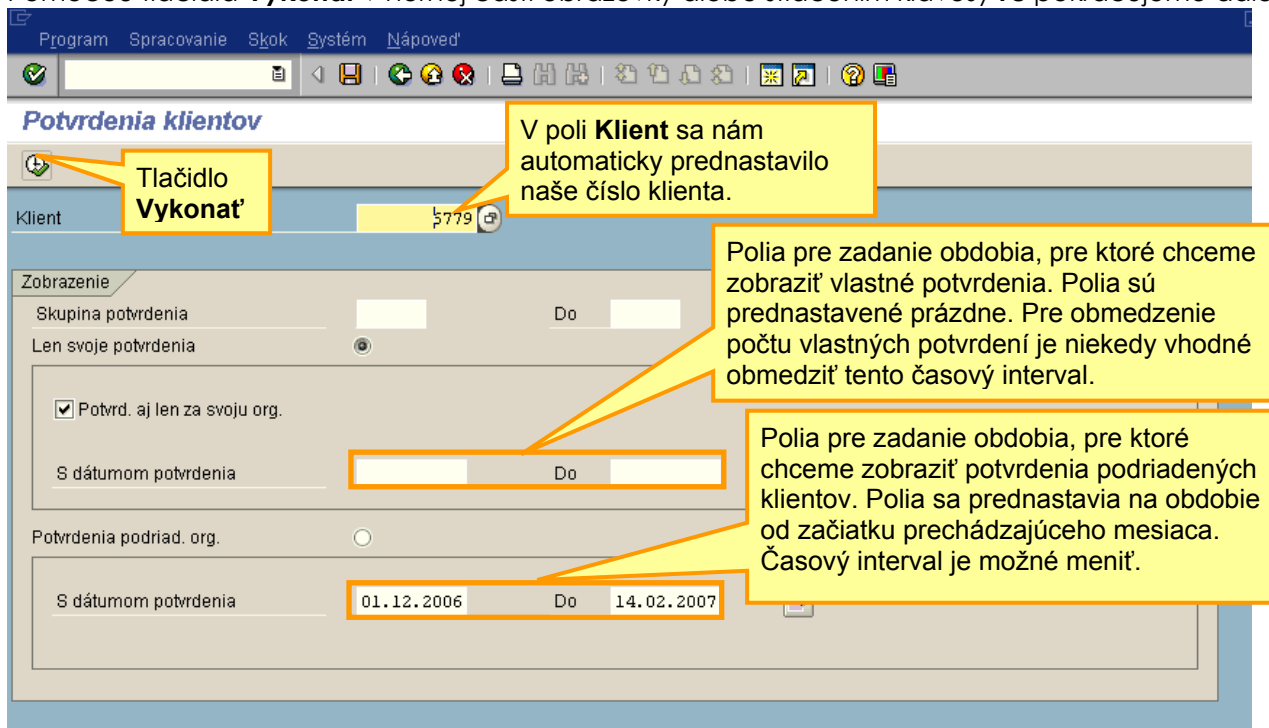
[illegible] tlačidla **Vykonať** v hornej časti obrazovky alebo stlačením klávesy F8 pokračujeme ďalej.

Program Spracovanie Skok Systém Nápoveď

Potvrdenia klientov

Tlačidlo **Vykonať**

V poli **Klient** sa nám automaticky prednastavilo naše číslo klienta.

Klient 5779

Polia pre zadanie obdobia, pre ktoré chceme zobraziť vlastné potvrdenia. Polia sú prednastavené prázdne. Pre obmedzenie počtu vlastných potvrdení je niekedy vhodné obmedziť tento časový interval.

Zobrazenie

Skupina potvrdenia Do

Len svoje potvrdenia

Potvrd. aj len za svoju org.

Polia pre zadanie obdobia, pre ktoré chceme zobraziť potvrdenia podriadených klientov. Polia sa prednastavia na obdobie od začiatku prechádzajúceho mesiaca. Časový interval je možné meniť.

S dátumom potvrdenia Do

Potvrdenia podriad. org.

S dátumom potvrdenia 01.12.2006 Do 14.02.2007